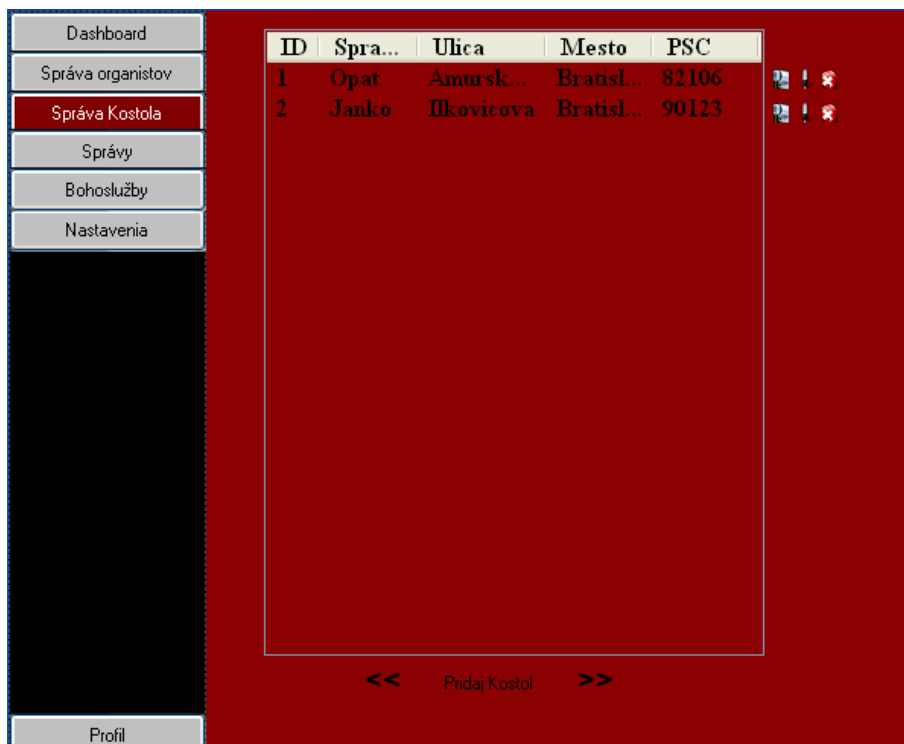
Dashboard
Správa organistov
Správa Kostola
Správy
Bohoslužby
Nastavenia

| ID | Spra... | Ulica | Mesto | PSC |
|---|---|---|---|---|
| 1 | Opat | Amursk... | Bratisl... | 82106 |
| 2 | Janko | Ilkovicova | Bratisl... | 90123 |

<< Pridaj Kostol >>

Profil